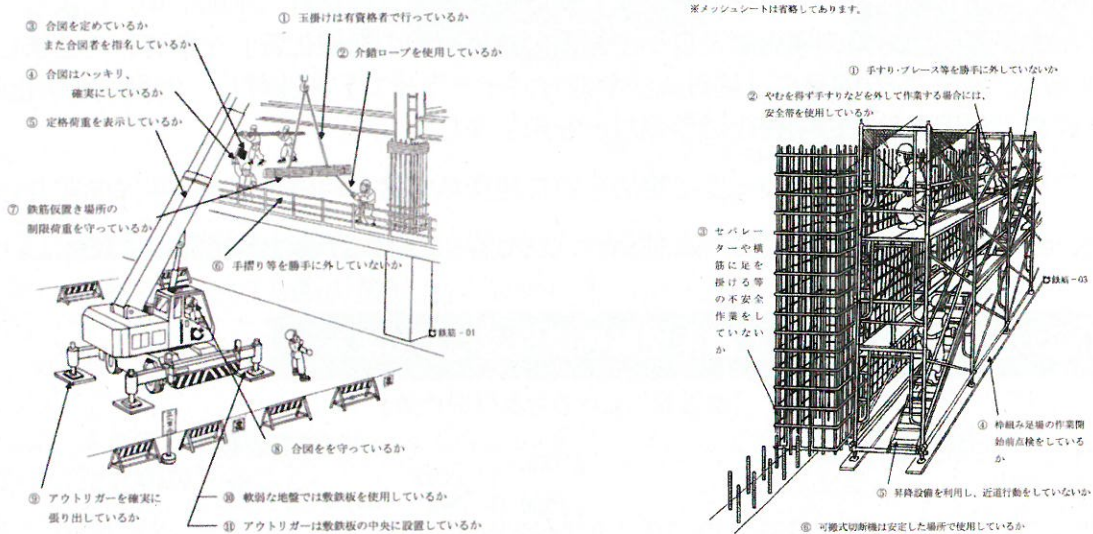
③ 合図を定めているか
また合図者を指名しているか

① 玉掛けは有資格者で行っているか

② 介錯ロープを使用しているか

④ 合図はハッキリ、
確実にしているか

⑤ 定格荷重を表示しているか

⑦ 鉄筋仮置き場所の
制限荷重を守っているか

⑥ 手摺り等を勝手に外していないか

鉄筋 - 01

⑧ 合図をを守っているか

⑨ アウトリガーを確実に
張り出しているか

⑩ 軟弱な地盤では敷鉄板を使用しているか

⑪ アウトリガーは敷鉄板の中央に設置しているか

※メッシュシートは省略してあります。

① 手すり・ブレース等を勝手に外していないか

② やむを得ず手すりなどを外して作業する場合には、
安全帯を使用しているか

③ セパレーターや横筋に足を掛ける等の不安全作業をしていないか

鉄筋 - 03

④ 枠組み足場の作業開始前点検をしているか

⑤ 昇降設備を利用し、近道行動をしていないか

⑥ 可搬式切断機は安定した場所で使用しているか